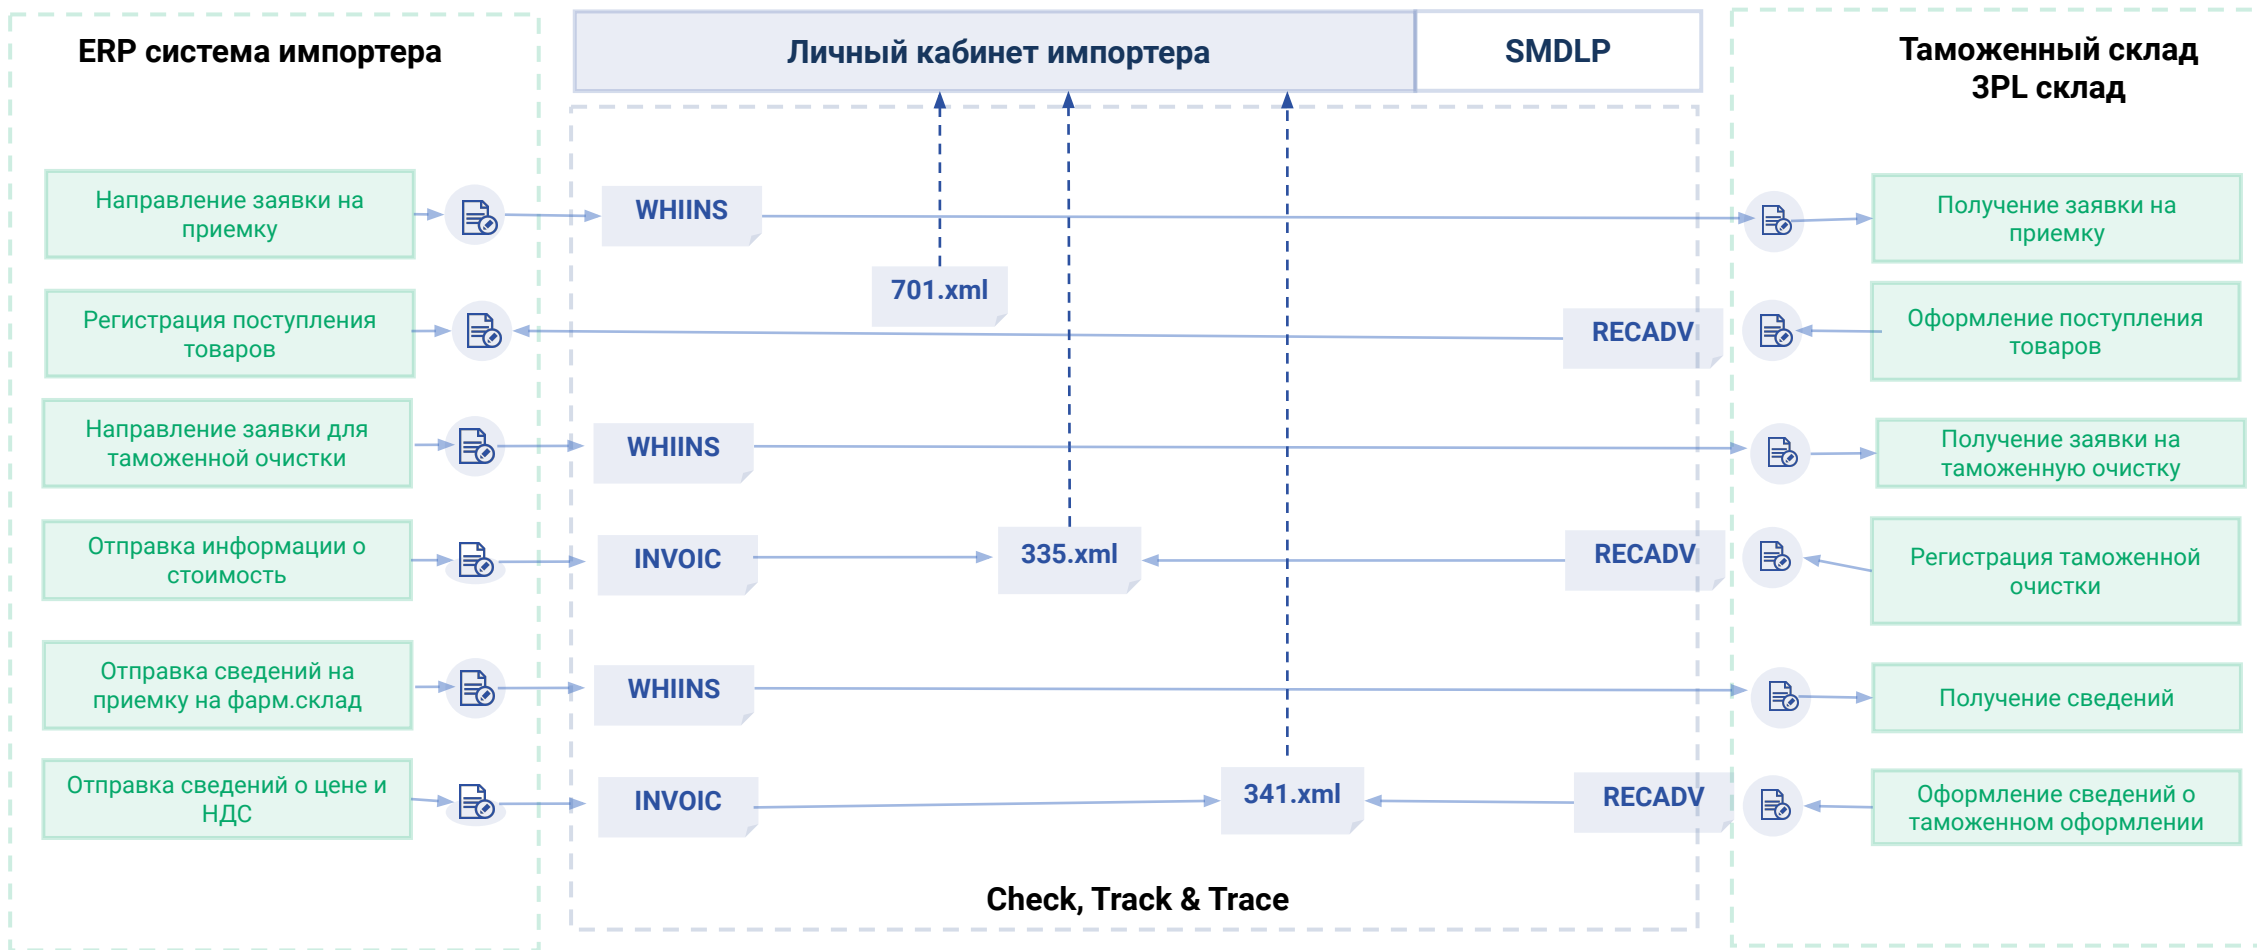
ERP система импортера

Личный кабинет импортера

SMDLP

Таможенный склад 3PL склад

Направление заявки на приемку

WHIINS

Получение заявки на приемку

701.xml

Регистрация поступления товаров

RECADV

Оформление поступления товаров

Направление заявки для таможенной очистки

WHIINS

Получение заявки на таможенную очистку

Отправка информации о стоимость

INVOIC

335.xml

RECADV

Регистрация таможенной очистки

Отправка сведений на приемку на фарм.склад

WHIINS

Получение сведений

Отправка сведений о цене и НДС

INVOIC

341.xml

RECADV

Оформление сведений о таможенном оформлении

Check, Track & Trace